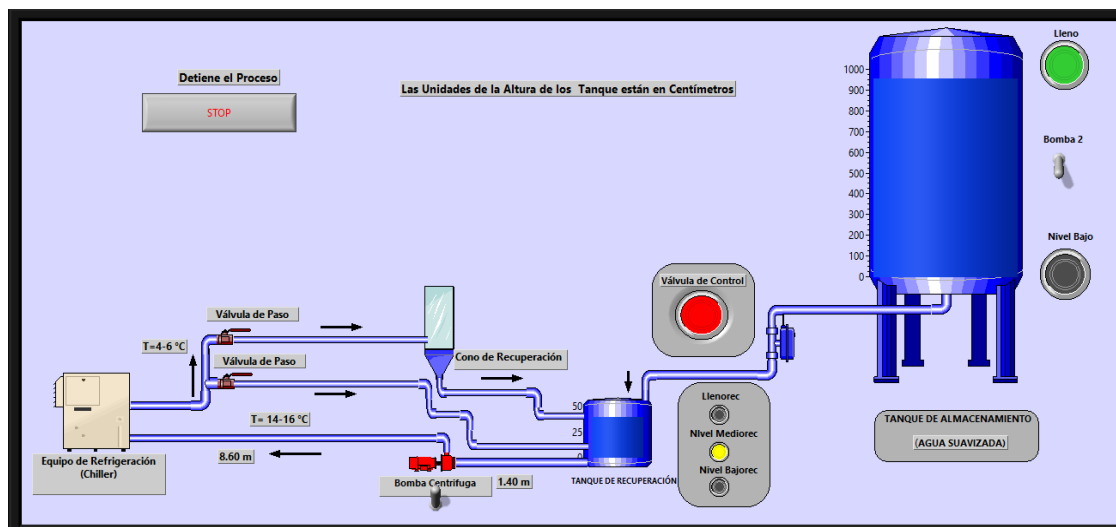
Detiene el Proceso

STOP

Las Unidades de la Altura de los Tanque están en Centímetros

1000
900
800
700
600
500
400
300
200
100
0

Lleno

Bomba 2

Nivel Bajo

Válvula de Control

Válvula de Paso

T=4-6 °C

Válvula de Paso

Cono de Recuperación

Llenorec

Nivel Mediorec

Nivel Bajorec

50
25
0

T= 14-16 °C

TANQUE DE ALMACENAMIENTO
(AGUA SUAVIZADA)

Equipo de Refrigeración
(Chiller)

8.60 m

Bomba Centrifuga

1.40 m

TANQUE DE RECUPERACIÓN